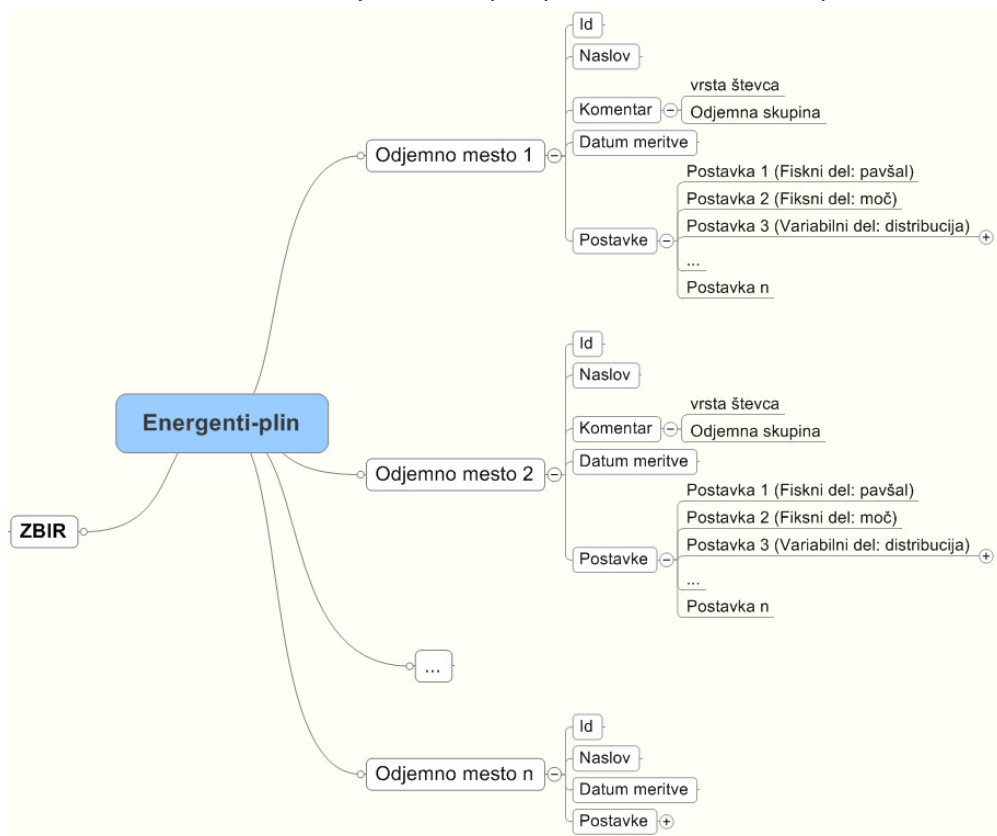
Energenti-plin

Odjemno mesto 1
Id
Naslov
Komentar
vrsta števca
Odjemna skupina
Datum meritve
Postavke
Postavka 1 (Fiskni del: pavšal)
Postavka 2 (Fiksni del: moč)
Postavka 3 (Variabilni del: distribucija)
...
Postavka n

Odjemno mesto 2
Id
Naslov
Komentar
vrsta števca
Odjemna skupina
Datum meritve
Postavke
Postavka 1 (Fiskni del: pavšal)
Postavka 2 (Fiksni del: moč)
Postavka 3 (Variabilni del: distribucija)
...
Postavka n

...

Odjemno mesto n
Id
Naslov
Datum meritve
Postavke

ZBIR